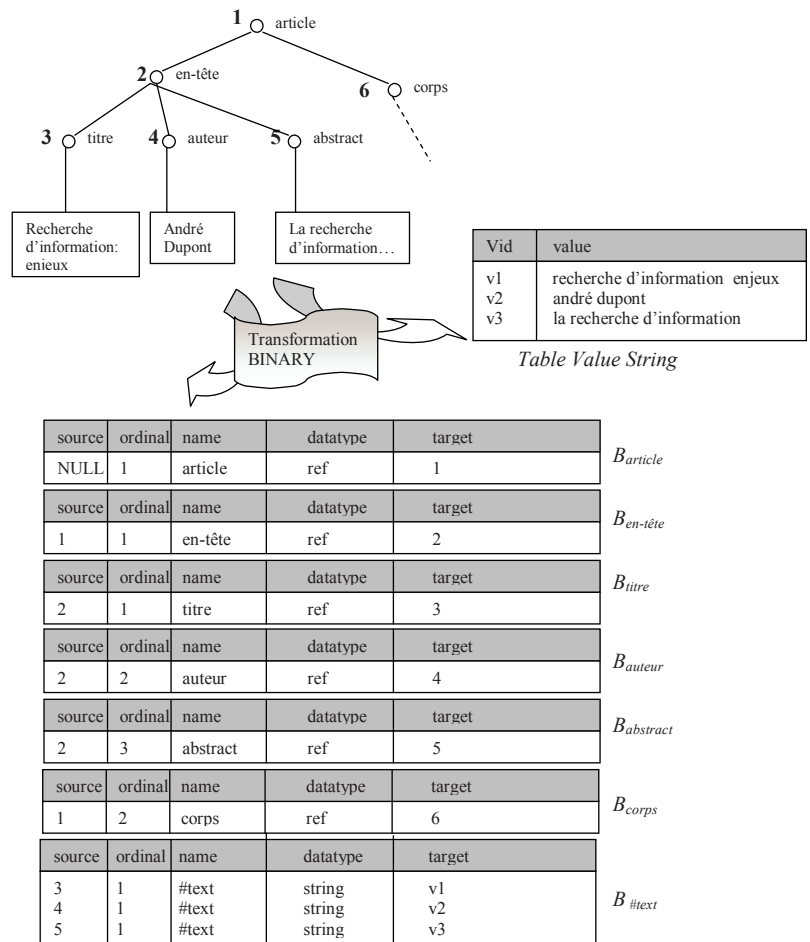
1 article

2 en-tête

6 corps

3 titre

4 auteur

5 abstract

Recherche d'information: enieux

André Dupont

La recherche d'information…

| Vid | value |
|---|---|
| v1<br>v2<br>v3 | recherche d'information enjeux<br>andré dupont<br>la recherche d'information |

Table Value String

Transformation BINARY

| source | ordinal | name | datatype | target |
|---|---|---|---|---|
| NULL | 1 | article | ref | 1 |

$B_{article}$

| source | ordinal | name | datatype | target |
|---|---|---|---|---|
| 1 | 1 | en-tête | ref | 2 |

$B_{en\text{-}tête}$

| source | ordinal | name | datatype | target |
|---|---|---|---|---|
| 2 | 1 | titre | ref | 3 |

$B_{titre}$

| source | ordinal | name | datatype | target |
|---|---|---|---|---|
| 2 | 2 | auteur | ref | 4 |

$B_{auteur}$

| source | ordinal | name | datatype | target |
|---|---|---|---|---|
| 2 | 3 | abstract | ref | 5 |

$B_{abstract}$

| source | ordinal | name | datatype | target |
|---|---|---|---|---|
| 1 | 2 | corps | ref | 6 |

$B_{corps}$

| source | ordinal | name | datatype | target |
|---|---|---|---|---|
| 3<br>4<br>5 | 1<br>1<br>1 | #text<br>#text<br>#text | string<br>string<br>string | v1<br>v2<br>v3 |

$B_{\#text}$